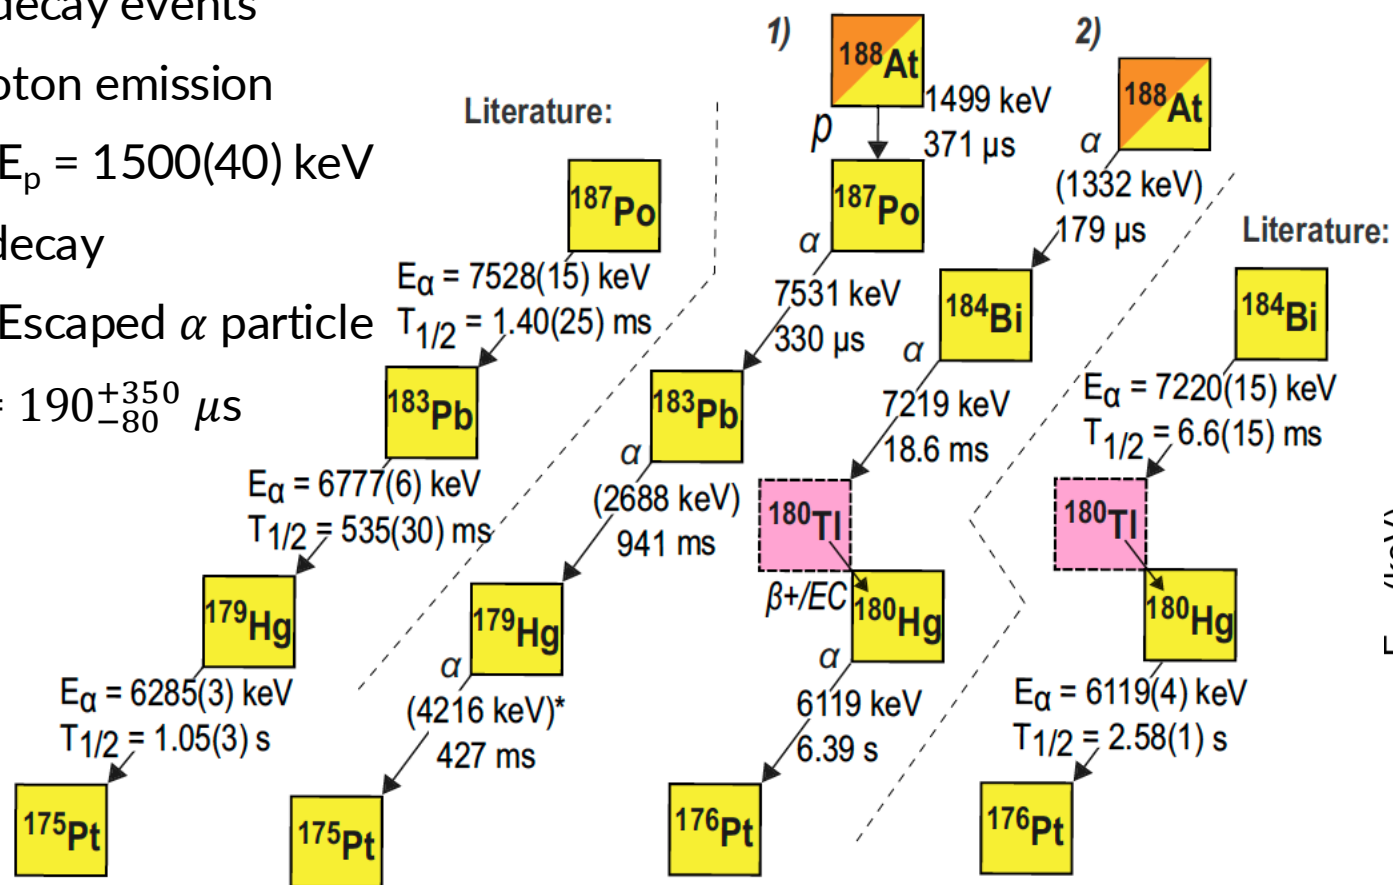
decay events
oton emission
$E_p$ = 1500(40) keV
decay
Escaped $\alpha$ particle
$= 190^{+350}_{-80}\ \mu s$

Literature:

$^{187}$Po
$E_\alpha$ = 7528(15) keV
$T_{1/2}$ = 1.40(25) ms
$^{183}$Pb
$E_\alpha$ = 6777(6) keV
$T_{1/2}$ = 535(30) ms
$^{179}$Hg
$E_\alpha$ = 6285(3) keV
$T_{1/2}$ = 1.05(3) s
$^{175}$Pt

1)
$^{188}$At
p
1499 keV
371 μs
$^{187}$Po
α
7531 keV
330 μs
$^{183}$Pb
α
(2688 keV)
941 ms
$^{179}$Hg
α
(4216 keV)*
427 ms
$^{175}$Pt

2)
$^{188}$At
α
(1332 keV)
179 μs
$^{184}$Bi
α
7219 keV
18.6 ms
$^{180}$Tl
β+/EC
$^{180}$Hg
α
6119 keV
6.39 s
$^{176}$Pt

Literature:
$^{184}$Bi
$E_\alpha$ = 7220(15) keV
$T_{1/2}$ = 6.6(15) ms
$^{180}$Tl
$^{180}$Hg
$E_\alpha$ = 6119(4) keV
$T_{1/2}$ = 2.58(1) s
$^{176}$Pt

E (keV)